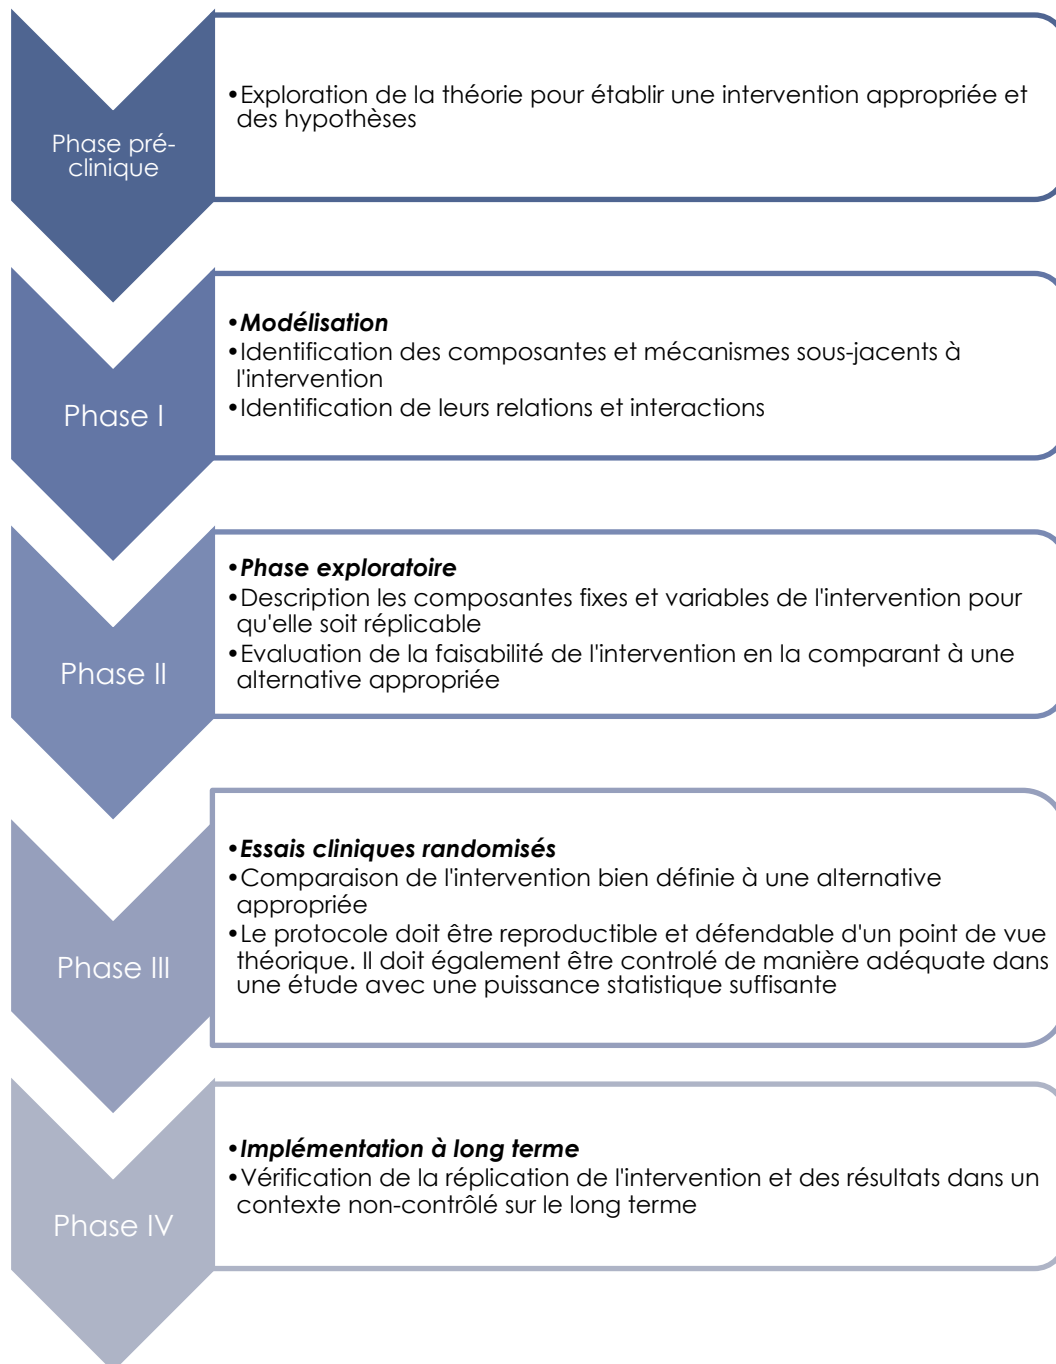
Phase pré-clinique

• Exploration de la théorie pour établir une intervention appropriée et des hypothèses

Phase I

• ***Modélisation***
• Identification des composantes et mécanismes sous-jacents à l'intervention
• Identification de leurs relations et interactions

Phase II

• ***Phase exploratoire***
• Description les composantes fixes et variables de l'intervention pour qu'elle soit réplicable
• Evaluation de la faisabilité de l'intervention en la comparant à une alternative appropriée

Phase III

• ***Essais cliniques randomisés***
• Comparaison de l'intervention bien définie à une alternative appropriée
• Le protocole doit être reproductible et défendable d'un point de vue théorique. Il doit également être controlé de manière adéquate dans une étude avec une puissance statistique suffisante

Phase IV

• ***Implémentation à long terme***
• Vérification de la réplication de l'intervention et des résultats dans un contexte non-contrôlé sur le long terme